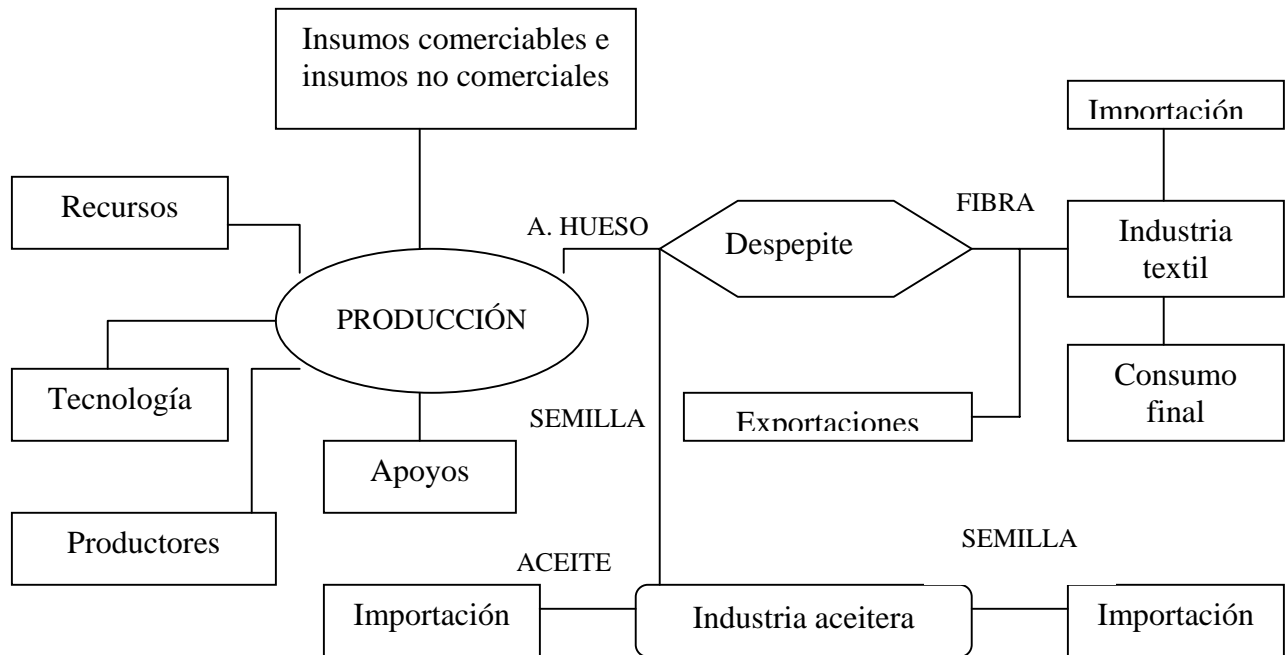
Insumos comerciables e insumos no comerciales

Importación

Recursos

A. HUESO

Despepite

FIBRA

Industria textil

PRODUCCIÓN

Tecnología

Consumo final

SEMILLA

Exportaciones

Apoyos

Productores

SEMILLA

ACEITE

Importación

Industria aceitera

Importación